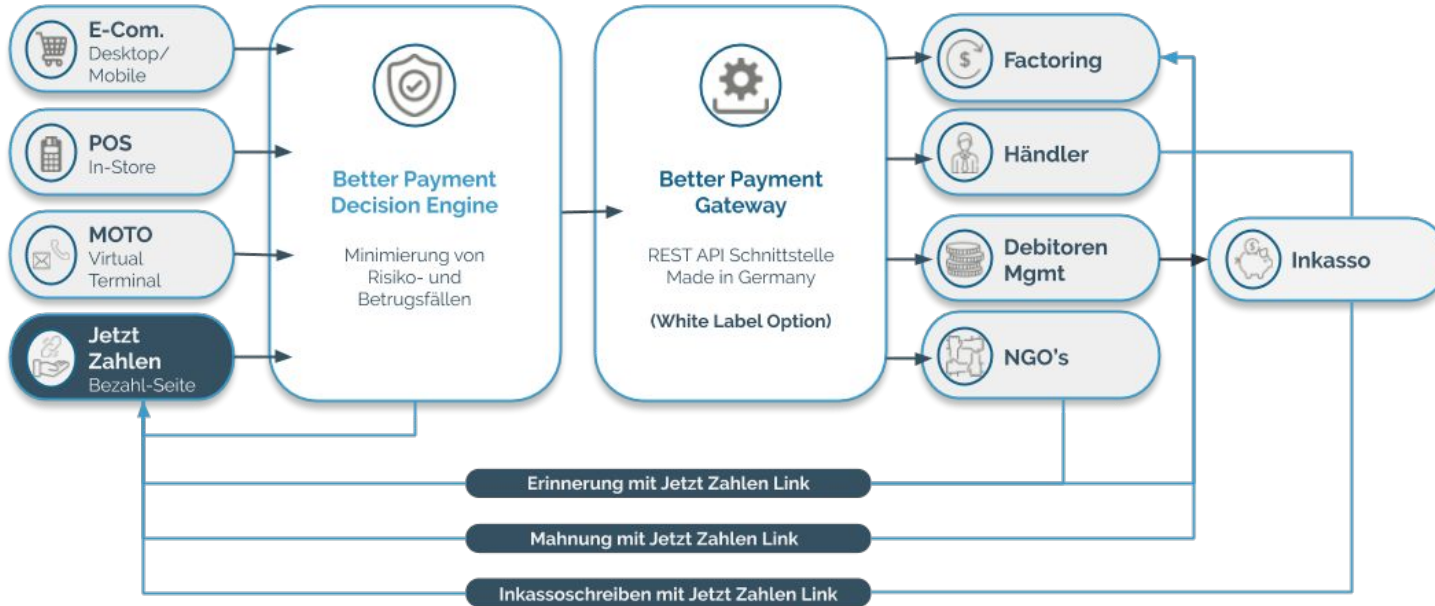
E-Com.
Desktop/
Mobile

POS
In-Store

MOTO
Virtual
Terminal

Jetzt
Zahlen
Bezahl-Seite

Better Payment
Decision Engine

Minimierung von
Risiko- und
Betrugsfällen

Better Payment
Gateway

REST API Schnittstelle
Made in Germany

(White Label Option)

Factoring

Händler

Debitoren
Mgmt

NGO's

Inkasso

Erinnerung mit Jetzt Zahlen Link

Mahnung mit Jetzt Zahlen Link

Inkassoschreiben mit Jetzt Zahlen Link